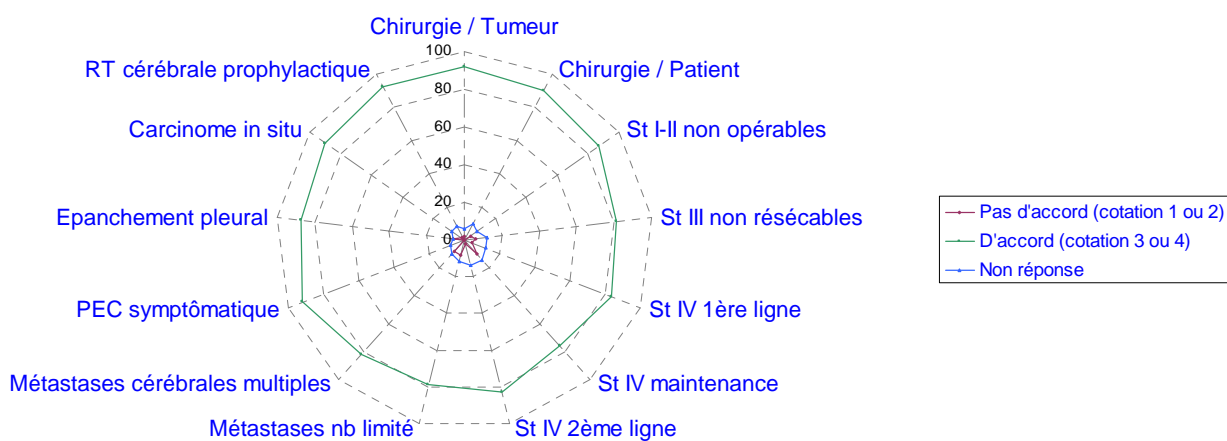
Chirurgie / Tumeur
Chirurgie / Patient
St I-II non opérables
St III non résécables
St IV 1ère ligne
St IV maintenance
St IV 2ème ligne
Métastases nb limité
Métastases cérébrales multiples
PEC symptômatique
Epanchement pleural
Carcinome in situ
RT cérébrale prophylactique

100
80
60
40
20
0

Pas d'accord (cotation 1 ou 2)
D'accord (cotation 3 ou 4)
Non réponse